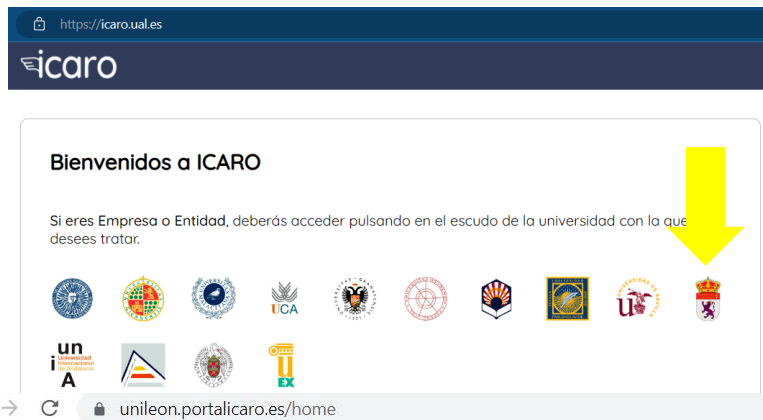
https://icaro.ual.es

icaro

Bienvenidos a ICARO

Si eres Empresa o Entidad, deberás acceder pulsando en el escudo de la universidad con la que desees tratar.

UCA

un
Universidad Internacional de Andalucía
A

UEX

unileon.portalicaro.es/home